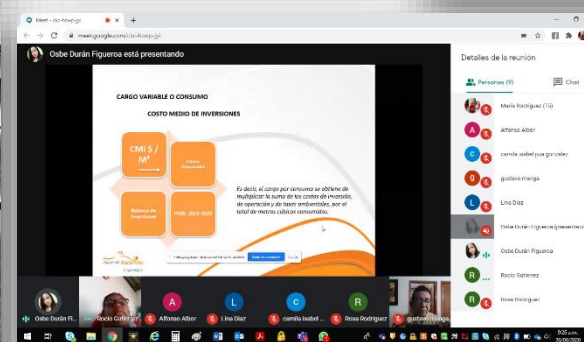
Meet - cio-hcwp-jyi
meet.google.com/cio-hcwp-jyi
Osbe Durán Figueroa está presentando
Detalles de la reunión
Personas (9)
Chat
CARGO VARIABLE O CONSUMO
COSTO MEDIO DE INVERSIONES
CMI $ / M³
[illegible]
Balance de Inversiones
POIR - DELA 2020
Es decir, el cargo por consumo se obtiene de multiplicar la suma de los costos de inversión, de operación y de tasas ambientales, por el total de metros cúbicos consumidos.
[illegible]
Dejar de compartir
Ocultar
Maria Rodriguez (Tú)
Alfonso Alber
camila isabel paz gonzalez
gustavo manga
Lina Diaz
Osbe Durán Figueroa (presentando)
Osbe Durán Figueroa
Rocio Gutierrez
Rosa Rodriguez
Osbe Durán Fi...
Rocio Gutierrez
Alfonso Alber
Lina Diaz
camila isabel ...
Rosa Rodriguez
gustavo manga
8:06 a.m.
30/09/2020